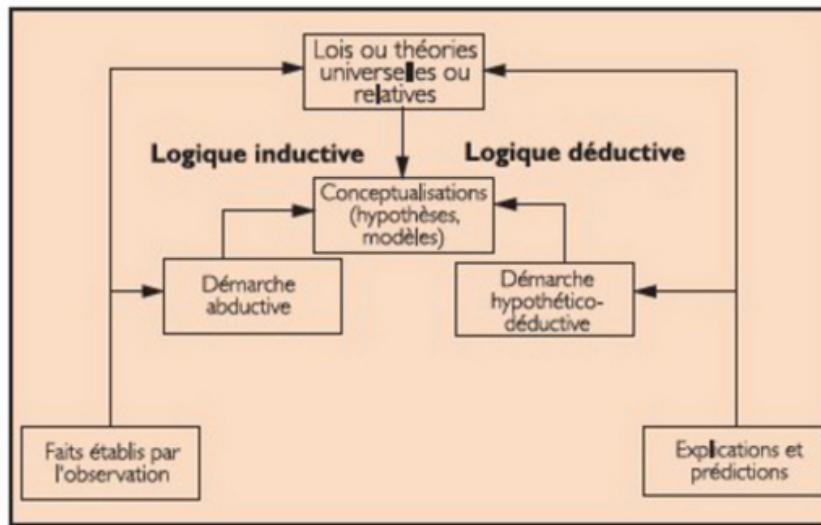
Lois ou théories universelles ou relatives

Logique inductive

Logique déductive

Conceptualisations (hypothèses, modèles)

Démarche abductive

Démarche hypothético-déductive

Faits établis par l'observation

Explications et prédictions